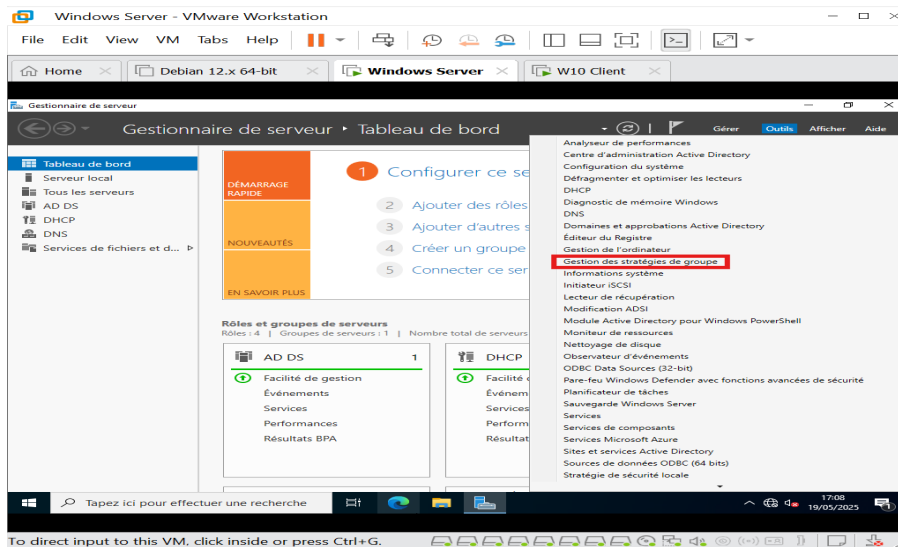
Windows Server - VMware Workstation

File Edit View VM Tabs Help

Home Debian 12.x 64-bit Windows Server W10 Client

Gestionnaire de serveur

Gestionnaire de serveur • Tableau de bord

Gérer Outils Afficher Aide

Tableau de bord
Serveur local
Tous les serveurs
AD DS
DHCP
DNS
Services de fichiers et d...

DÉMARRAGE RAPIDE
NOUVEAUTÉS
EN SAVOIR PLUS

1 Configurer ce se
2 Ajouter des rôles
3 Ajouter d'autres s
4 Créer un groupe
5 Connecter ce ser

Rôles et groupes de serveurs
Rôles : 4 | Groupes de serveurs : 1 | Nombre total de serveurs

AD DS 1
Facilité de gestion
Événements
Services
Performances
Résultats BPA

DHCP
Facilité
Événem
Services
Perform
Résultat

Analyseur de performances
Centre d'administration Active Directory
Configuration du système
Défragmenter et optimiser les lecteurs
DHCP
Diagnostic de mémoire Windows
DNS
Domaines et approbations Active Directory
Éditeur du Registre
Gestion de l'ordinateur
Gestion des stratégies de groupe
Informations système
Initiateur iSCSI
Lecteur de récupération
Modification ADSI
Module Active Directory pour Windows PowerShell
Moniteur de ressources
Nettoyage de disque
Observateur d'événements
ODBC Data Sources (32-bit)
Pare-feu Windows Defender avec fonctions avancées de sécurité
Planificateur de tâches
Sauvegarde Windows Server
Services
Services de composants
Services Microsoft Azure
Sites et services Active Directory
Sources de données ODBC (64 bits)
Stratégie de sécurité locale

Tapez ici pour effectuer une recherche

17:08
19/05/2025

To direct input to this VM, click inside or press Ctrl+G.